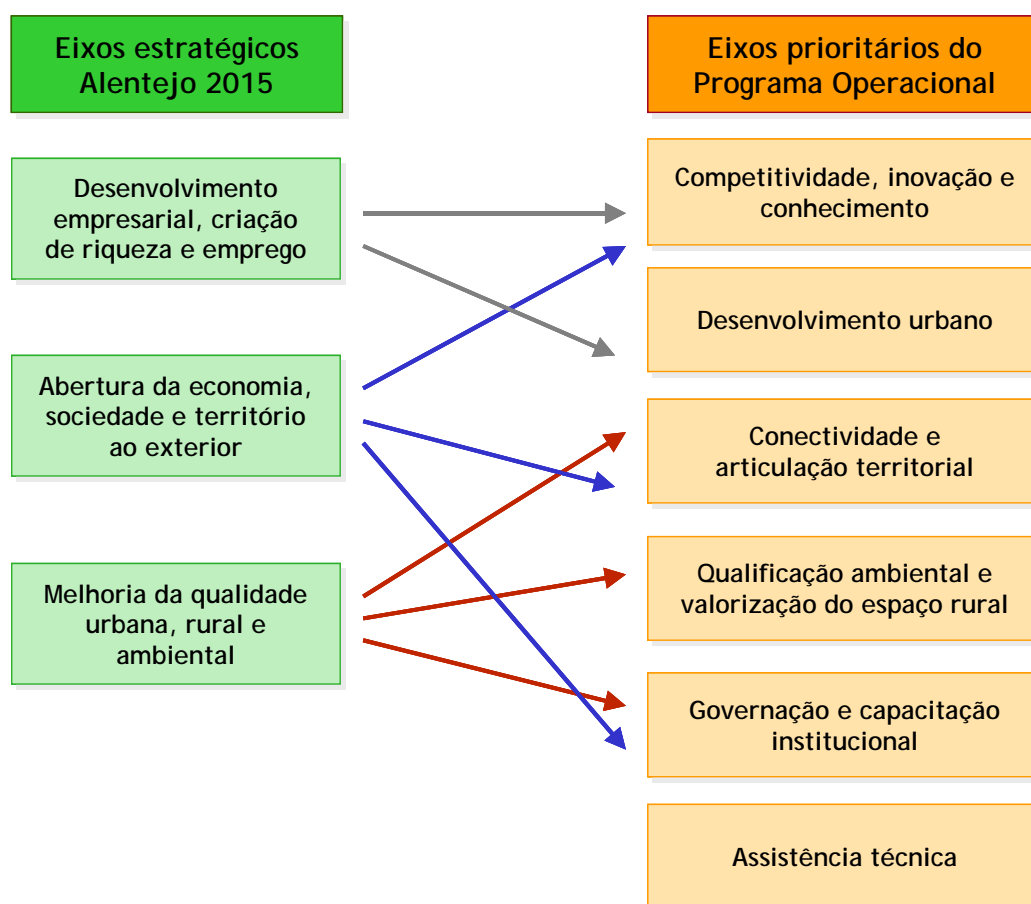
Eixos estratégicos Alentejo 2015

Eixos prioritários do Programa Operacional

Desenvolvimento empresarial, criação de riqueza e emprego

Abertura da economia, sociedade e território ao exterior

Melhoria da qualidade urbana, rural e ambiental

Competitividade, inovação e conhecimento

Desenvolvimento urbano

Conectividade e articulação territorial

Qualificação ambiental e valorização do espaço rural

Governação e capacitação institucional

Assistência técnica